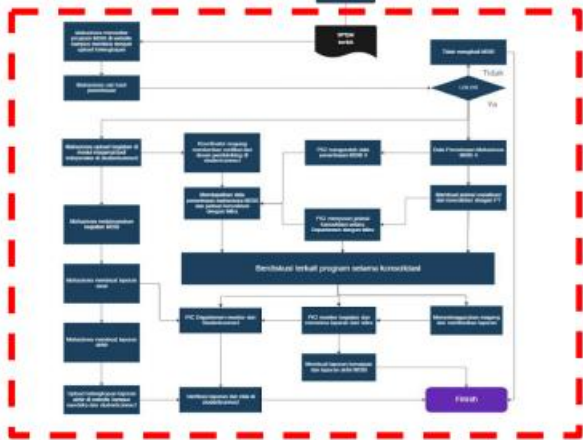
SPTJM
MBKM

Tidak lengkapi MBKM

Tidak

Lolos

Ya

Mahasiswa mengikuti program MBKM di website kampus merdeka dengan upload kelengkapan

Mahasiswa cek hasil penerimaan

Mahasiswa upload kegiatan di modul magang/studi independen di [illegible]

Koordinator magang memberikan verifikasi dan dosen pembimbing di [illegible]

PIC mengumpulkan data penerimaan MBKM

Data Penerimaan Mahasiswa MBKM

Membagikan data penerimaan mahasiswa MBKM dan jadwal konsultasi dengan Mitra

PIC menyusun jadwal konsultasi antara Departemen dengan Mitra

Membuat jadwal konsultasi dan konsultasi dengan PT

Mahasiswa melaksanakan kegiatan MBKM

Berdiskusi terkait program selama konsultasi

Mahasiswa membuat laporan akhir

PIC Departemen monitor dan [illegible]

PIC monitor kegiatan dan menerima laporan dari mitra

Mahasiswa/Koordinator magang dan verifikasi laporan

Mahasiswa membuat laporan akhir

Membuat laporan kemajuan dan laporan akhir MBKM

Upload kelengkapan laporan akhir di website kampus merdeka dan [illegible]

Verifikasi laporan dan nilai di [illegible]

Finish